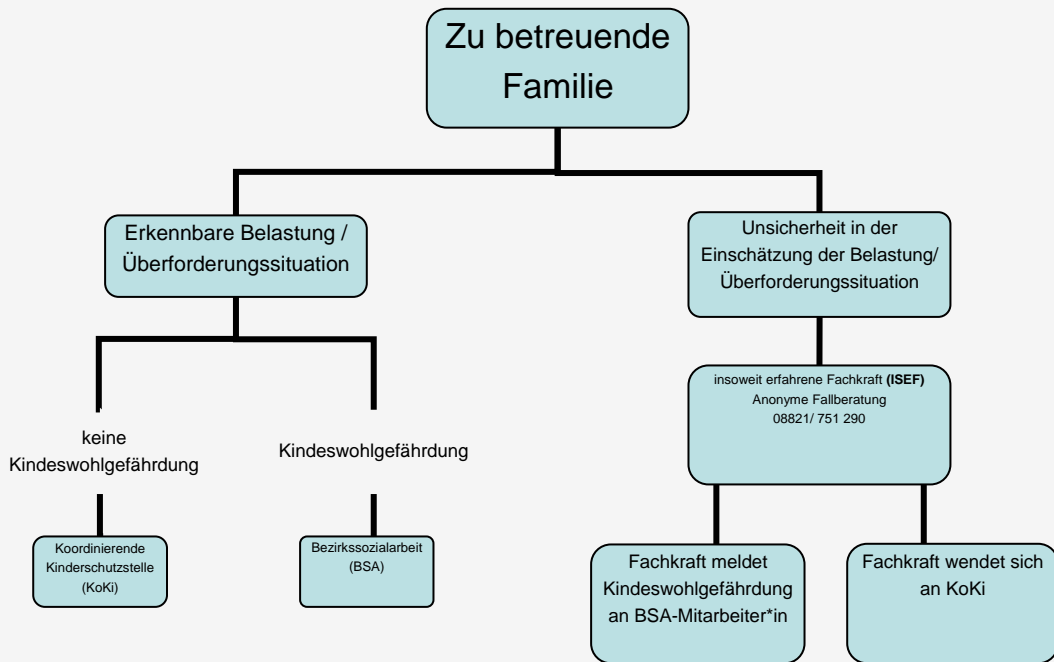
Zu betreuende Familie

Erkennbare Belastung / Überforderungssituation

Unsicherheit in der Einschätzung der Belastung/ Überforderungssituation

keine Kindeswohlgefährdung

Kindeswohlgefährdung

insoweit erfahrene Fachkraft **(ISEF)**
Anonyme Fallberatung
08821/ 751 290

Koordinierende Kinderschutzstelle (KoKi)

Bezirkssozialarbeit (BSA)

Fachkraft meldet Kindeswohlgefährdung an BSA-Mitarbeiter*in

Fachkraft wendet sich an KoKi